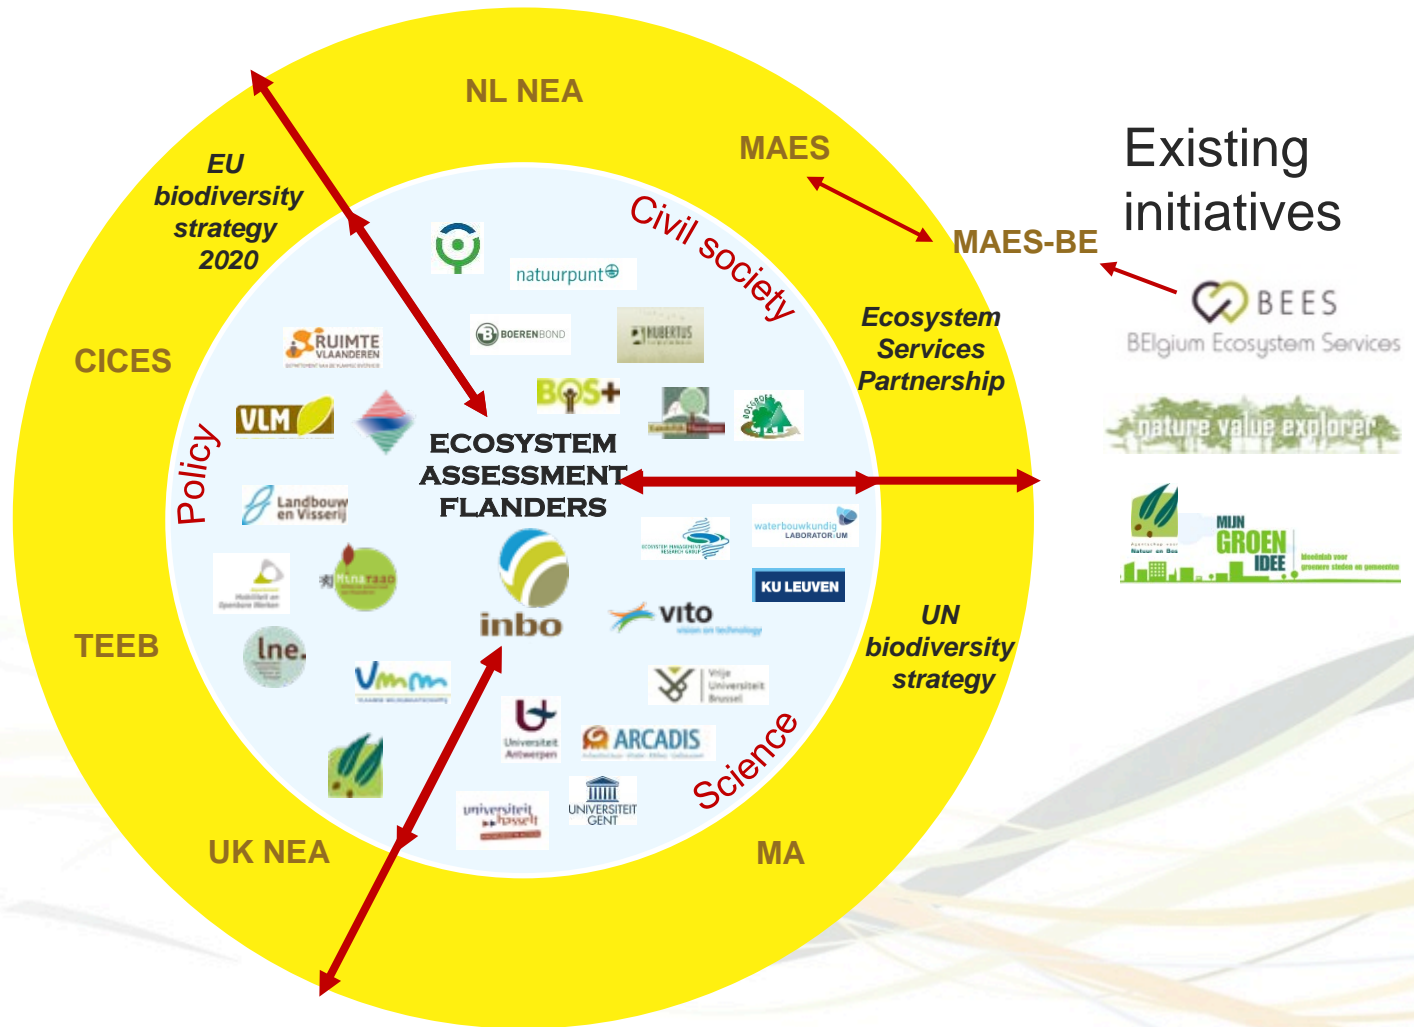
NL NEA

MAES

Existing initiatives

EU biodiversity strategy 2020

Civil society

MAES-BE

BEES
BElgium Ecosystem Services

natuurpunt

BOERENBOND

HUBERTUS

Ecosystem Services Partnership

RUIMTE VLAANDEREN

CICES

BOS+

nature value explorer

VLM

ECOSYSTEM ASSESSMENT FLANDERS

Policy

Landbouw en Visserij

waterbouwkundig LABORATORIUM

MIJN GROEN IDEE

KU LEUVEN

Natuurraad

inbo

vito

TEEB

lne.

UN biodiversity strategy

Vmm

Vrije Universiteit Brussel

Universiteit Antwerpen

ARCADIS

Science

universiteit hasselt

UNIVERSITEIT GENT

UK NEA

MA